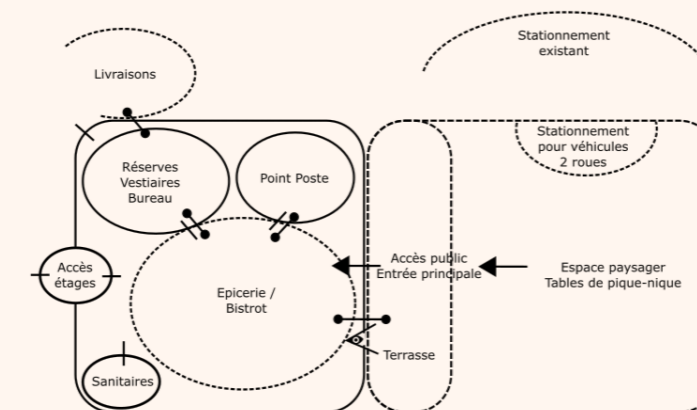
Stationnement existant

Livraisons

Stationnement pour véhicules 2 roues

Réserves
Vestiaires
Bureau

Point Poste

Accès étages

Accès public
Entrée principale

Espace paysager
Tables de pique-nique

Epicerie /
Bistrot

Terrasse

Sanitaires